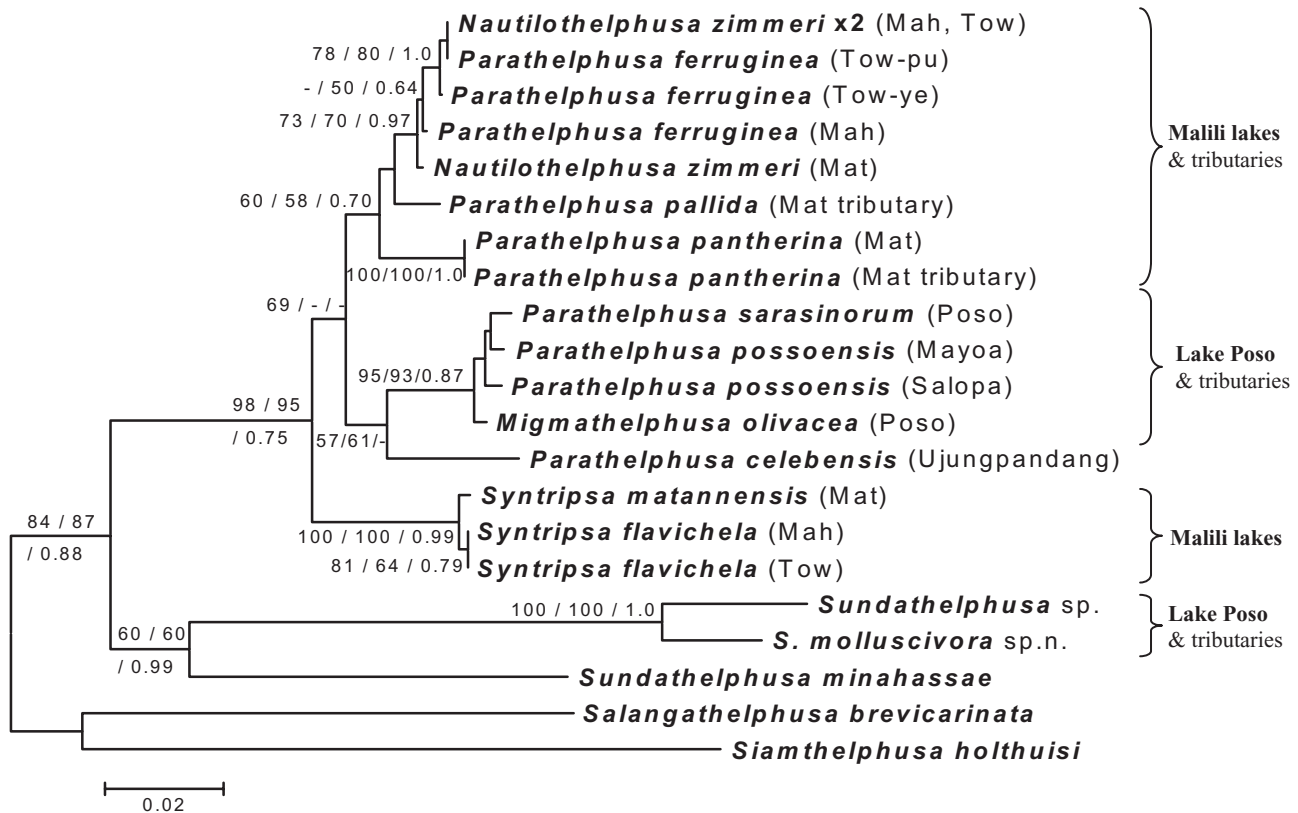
Nautilothelphusa zimmeri x2 (Mah, Tow)
78 / 80 / 1.0
Parathelphusa ferruginea (Tow-pu)
- / 50 / 0.64
Parathelphusa ferruginea (Tow-ye)
73 / 70 / 0.97
Parathelphusa ferruginea (Mah)
Nautilothelphusa zimmeri (Mat)
60 / 58 / 0.70
Parathelphusa pallida (Mat tributary)
Parathelphusa pantherina (Mat)
100/100/1.0
Parathelphusa pantherina (Mat tributary)
Malili lakes & tributaries
69 / - / -
Parathelphusa sarasinorum (Poso)
Parathelphusa possoensis (Mayoa)
95/93/0.87
Parathelphusa possoensis (Salopa)
98 / 95 / 0.75
Migmathelphusa olivacea (Poso)
57/61/-
Parathelphusa celebensis (Ujungpandang)
Lake Poso & tributaries
Syntripsa matannensis (Mat)
100 / 100 / 0.99
Syntripsa flavichela (Mah)
84 / 87 / 0.88
81 / 64 / 0.79
Syntripsa flavichela (Tow)
Malili lakes
100 / 100 / 1.0
Sundathelphusa sp.
60 / 60 / 0.99
S. molluscivora sp.n.
Lake Poso & tributaries
Sundathelphusa minahassae
Salangathelphusa brevicarinata
Siamthelphusa holthuisi
0.02